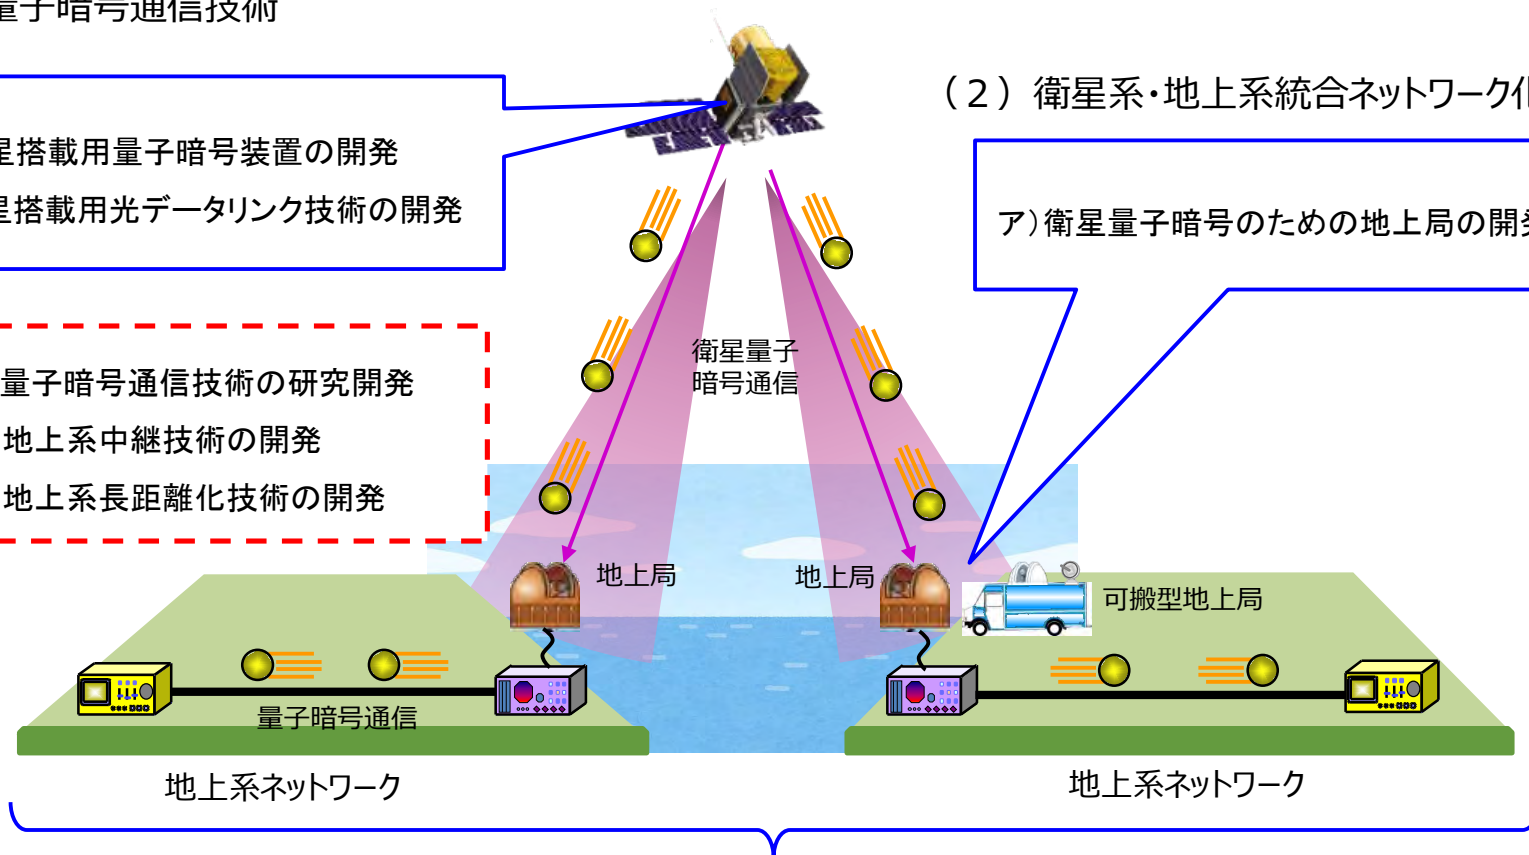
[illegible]子暗号通信技術

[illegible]星搭載用量子暗号装置の開発
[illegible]星搭載用光データリンク技術の開発

（２）衛星系・地上系統合ネットワーク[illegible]

ア）衛星量子暗号のための地上局の開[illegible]

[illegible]量子暗号通信技術の研究開発
地上系中継技術の開発
地上系長距離化技術の開発

衛星量子暗号通信

地上局

地上局

可搬型地上局

量子暗号通信

地上系ネットワーク

地上系ネットワーク